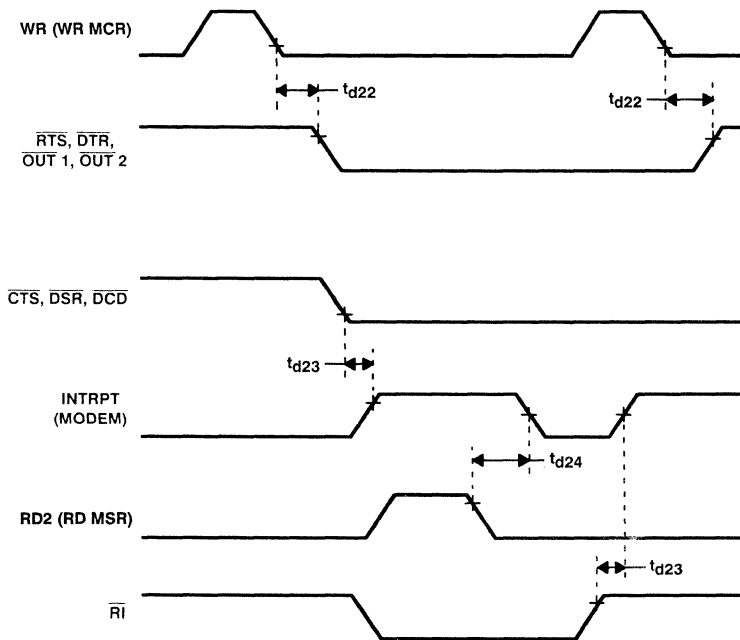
WR (WR MCR)

$t_{d22}$

$t_{d22}$

$\overline{RTS}$, $\overline{DTR}$, $\overline{OUT}$ 1, $\overline{OUT}$ 2

$\overline{CTS}$, $\overline{DSR}$, $\overline{DCD}$

$t_{d23}$

INTRPT (MODEM)

$t_{d24}$

RD2 (RD MSR)

$t_{d23}$

$\overline{RI}$